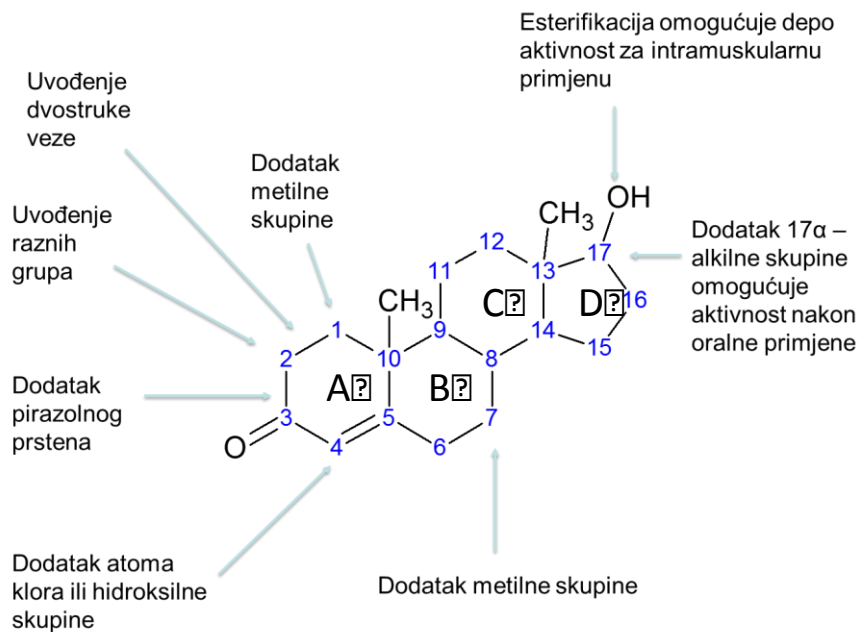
Esterifikacija omogućuje depo aktivnost za intramuskularnu primjenu

Uvođenje dvostruke veze

Dodatak metilne skupine

Uvođenje raznih grupa

Dodatak pirazolnog prstena

Dodatak atoma klora ili hidroksilne skupine

Dodatak metilne skupine

Dodatak 17α – alkilne skupine omogućuje aktivnost nakon oralne primjene

OH
$CH_3$
$CH_3$
O
A B C D
1 2 3 4 5 6 7 8 9 10 11 12 13 14 15 16 17